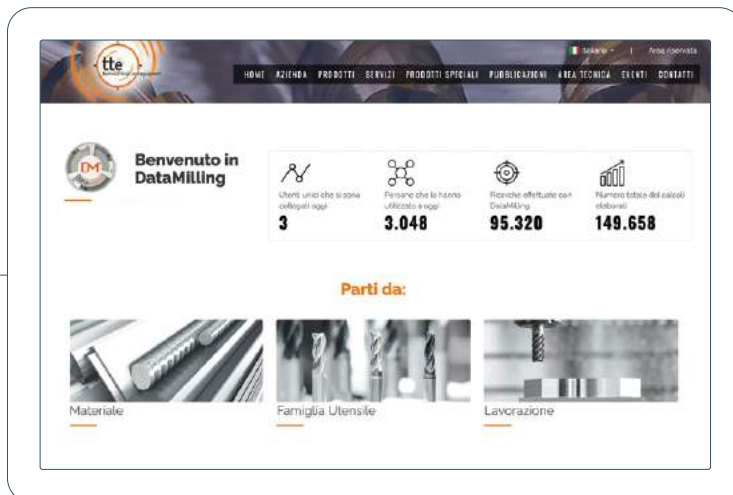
tte

Italiano | Area riservata

HOME AZIENDA PRODOTTI SERVIZI PRODOTTI SPECIALI PUBBLICAZIONI AREA TECNICA EVENTI CONTATTI

DM

Benvenuto in DataMilling

Utenti unici che si sono collegati oggi
3

Persone che lo hanno utilizzato a oggi
3.048

Ricerche effettuate con DataMilling
95.320

Numero totale dei calcoli elaborati
149.658

Parti da:

Materiale

Famiglia Utensile

Lavorazione